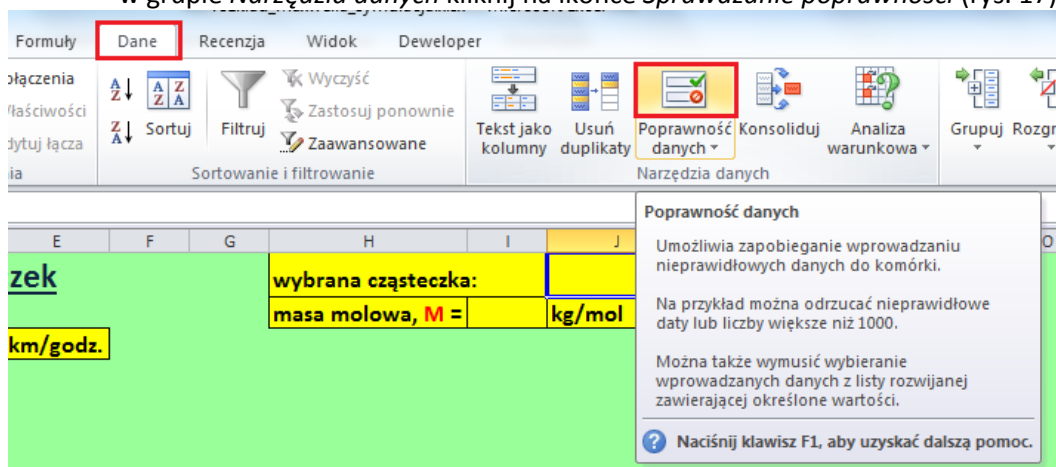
w grupie Narzędzia danych kliknij na ikonce Sprawdzanie poprawności (rys. 17)

Formuły Dane Recenzja Widok Deweloper

ołączenia
łaściwości
dytuj łącza
ia

Sortuj Filtruj Wyczyść Zastosuj ponownie Zaawansowane
Sortowanie i filtrowanie

Tekst jako kolumny Usuń duplikaty Poprawność danych Konsoliduj Analiza warunkowa
Narzędzia danych

Grupuj Rozgr

E F G H I J O

zek

wybrana cząsteczka:

masa molowa, M = kg/mol

km/godz.

Poprawność danych

Umożliwia zapobieganie wprowadzaniu nieprawidłowych danych do komórki.

Na przykład można odrzucać nieprawidłowe daty lub liczby większe niż 1000.

Można także wymusić wybieranie wprowadzanych danych z listy rozwijanej zawierającej określone wartości.

Naciśnij klawisz F1, aby uzyskać dalszą pomoc.